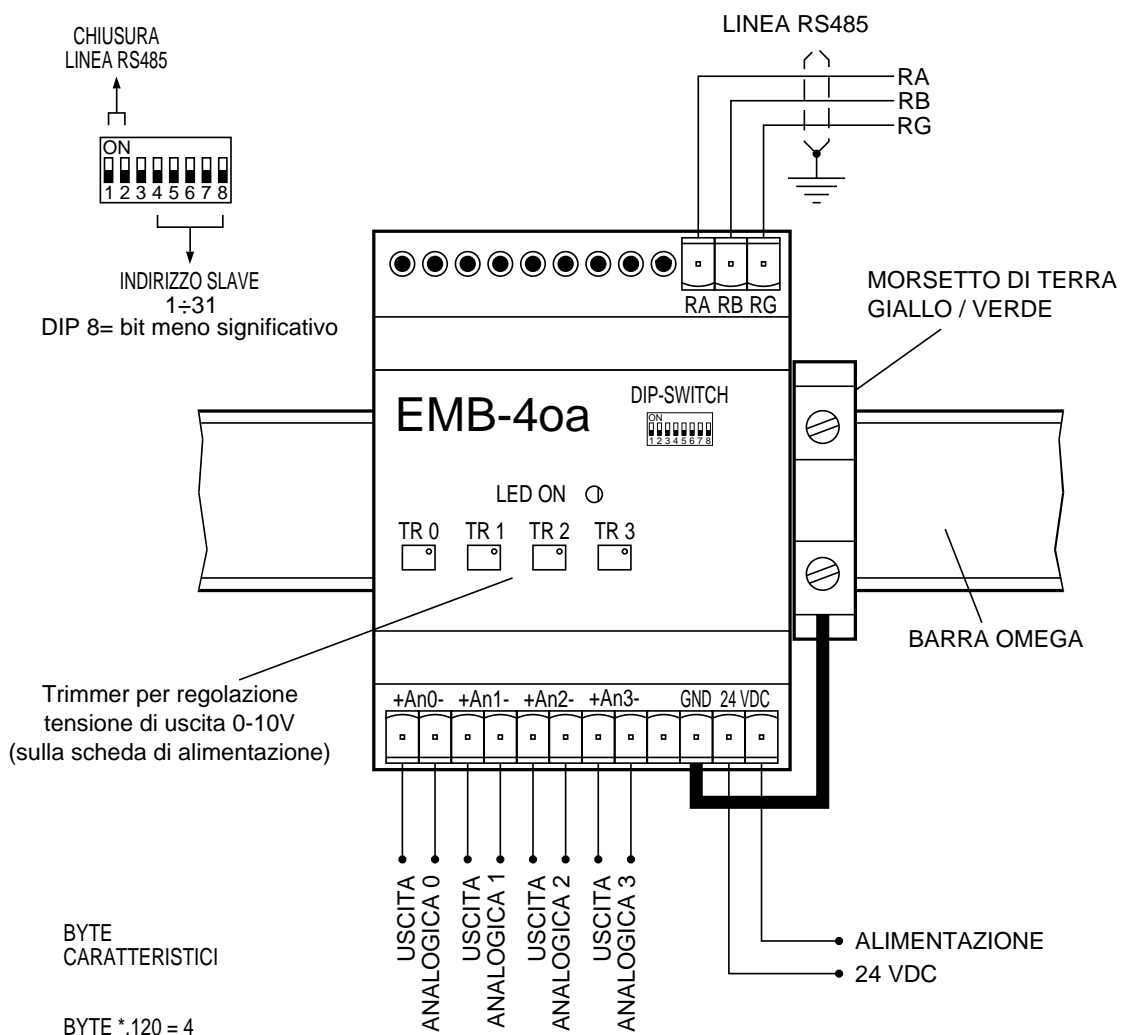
CHIUSURA
LINEA RS485

ON
1 2 3 4 5 6 7 8

INDIRIZZO SLAVE
1÷31
DIP 8= bit meno significativo

LINEA RS485

RA
RB
RG

RA RB RG

MORSETTO DI TERRA
GIALLO / VERDE

EMB-4oa

DIP-SWITCH
ON
1 2 3 4 5 6 7 8

LED ON

TR 0 TR 1 TR 2 TR 3

BARRA OMEGA

Trimmer per regolazione
tensione di uscita 0-10V
(sulla scheda di alimentazione)

+An0- +An1- +An2- +An3- GND 24 VDC

USCITA ANALOGICA 0
USCITA ANALOGICA 1
USCITA ANALOGICA 2
USCITA ANALOGICA 3

ALIMENTAZIONE
24 VDC

BYTE
CARATTERISTICI

BYTE *.120 = 4